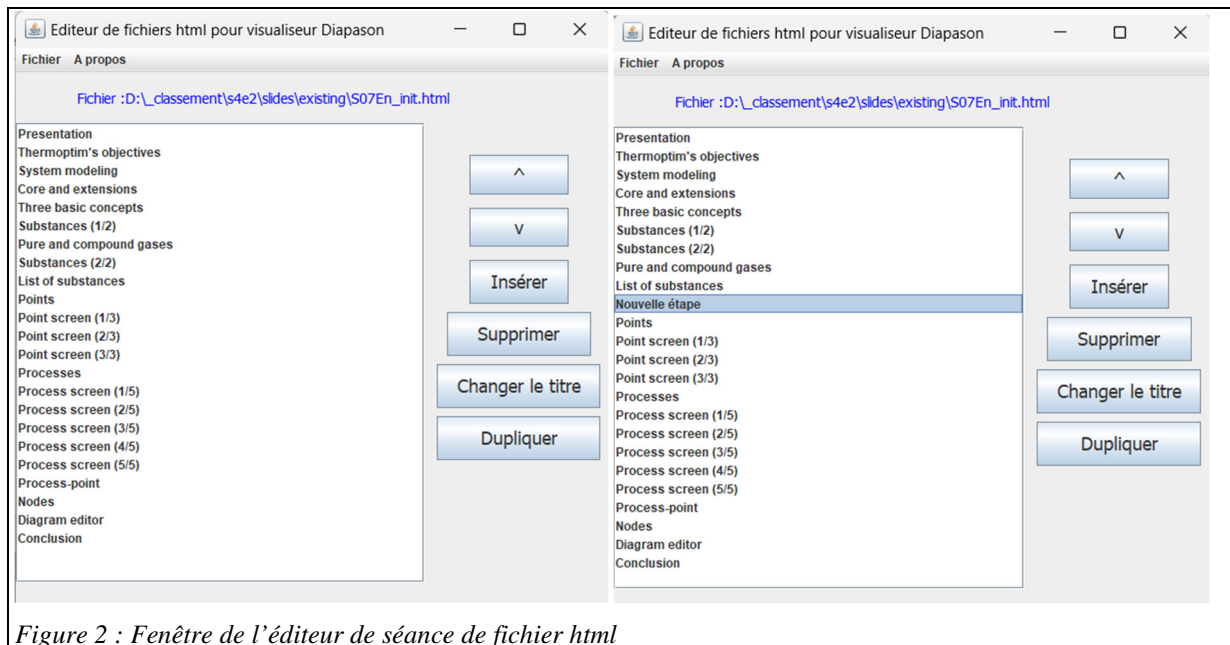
Editeur de fichiers html pour visualiseur Diapason

Fichier A propos

Fichier :D:\_classement\s4e2\slides\existing\S07En_init.html

Presentation
Thermoptim's objectives
System modeling
Core and extensions
Three basic concepts
Substances (1/2)
Pure and compound gases
Substances (2/2)
List of substances
Points
Point screen (1/3)
Point screen (2/3)
Point screen (3/3)
Processes
Process screen (1/5)
Process screen (2/5)
Process screen (3/5)
Process screen (4/5)
Process screen (5/5)
Process-point
Nodes
Diagram editor
Conclusion

^

v

Insérer

Supprimer

Changer le titre

Dupliquer

Editeur de fichiers html pour visualiseur Diapason

Fichier A propos

Fichier :D:\_classement\s4e2\slides\existing\S07En_init.html

Presentation
Thermoptim's objectives
System modeling
Core and extensions
Three basic concepts
Substances (1/2)
Substances (2/2)
Pure and compound gases
List of substances
Nouvelle étape
Points
Point screen (1/3)
Point screen (2/3)
Point screen (3/3)
Processes
Process screen (1/5)
Process screen (2/5)
Process screen (3/5)
Process screen (4/5)
Process screen (5/5)
Process-point
Nodes
Diagram editor
Conclusion

^

v

Insérer

Supprimer

Changer le titre

Dupliquer

Figure 2 : Fenêtre de l'éditeur de séance de fichier html